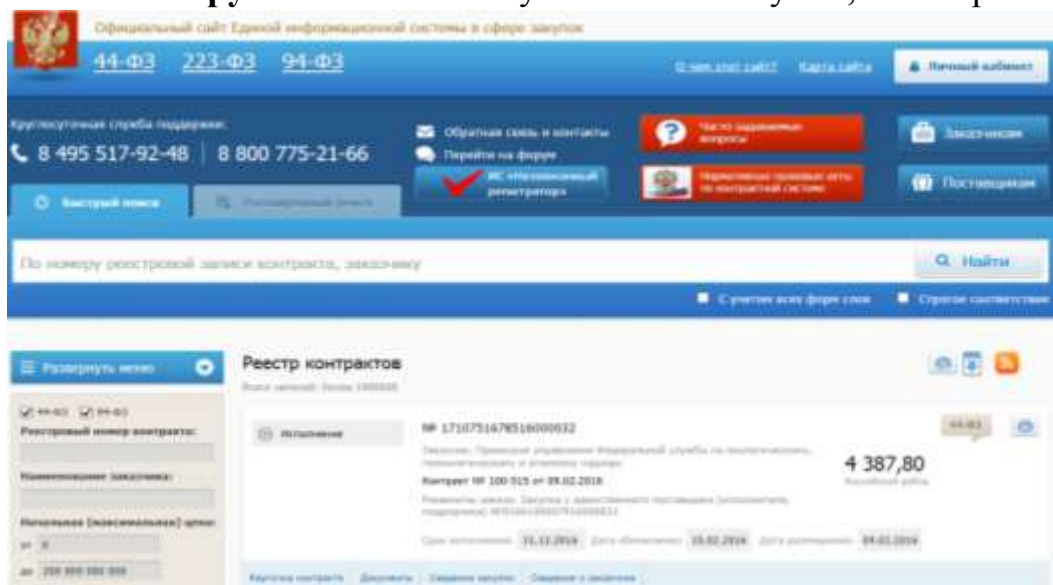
Официальный сайт Единой информационной системы в сфере закупок

44-ФЗ 223-ФЗ 94-ФЗ

О чем этот сайт? Карта сайта

Личный кабинет

Круглосуточная служба поддержки:

8 495 517-92-48 | 8 800 775-21-66

Обратная связь и контакты

Перейти на форум

ИС «Независимый регистратор»

Часто задаваемые вопросы

Нормативные правовые акты по контрактной системе

Заказчикам

Поставщикам

Быстрый поиск

Расширенный поиск

По номеру реестровой записи контракта, заказчику

Найти

С учетом всех форм слов

Строгое соответствие

Развернуть меню

44-ФЗ 94-ФЗ

Реестровый номер контракта:

Наименование заказчика:

Начальная (максимальная) цена:

от 0

до 200 000 000 000

Реестр контрактов

Всего записей: более 1000000

Исполнение

№ 1710751678516000032

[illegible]

Контракт № 100-515 от 09.02.2016

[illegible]

4 387,80

Российский рубль

44-ФЗ

Срок исполнения: 31.12.2016 Дата обновления: 19.02.2016 Дата размещения: 09.02.2016

Карточка контракта Документы Сведения закупки Сведения о заказчике